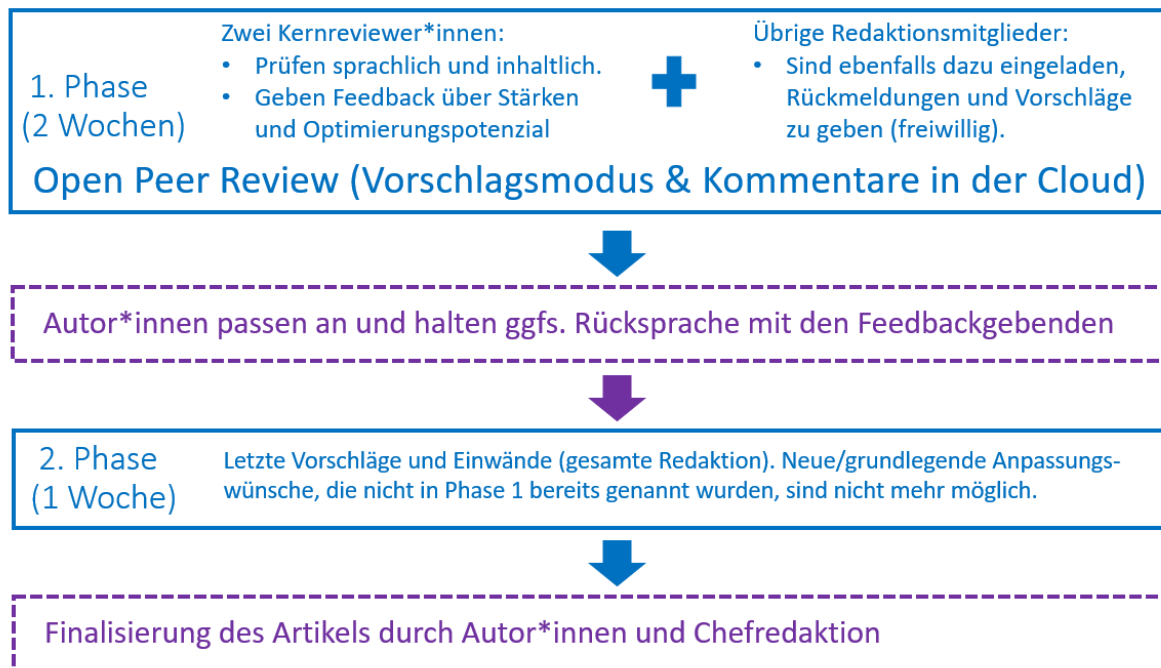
1. Phase
(2 Wochen)

Zwei Kernreviewer*innen:
• Prüfen sprachlich und inhaltlich.
• Geben Feedback über Stärken und Optimierungspotenzial

Übrige Redaktionsmitglieder:
• Sind ebenfalls dazu eingeladen, Rückmeldungen und Vorschläge zu geben (freiwillig).

Open Peer Review (Vorschlagsmodus & Kommentare in der Cloud)

Autor*innen passen an und halten ggfs. Rücksprache mit den Feedbackgebenden

2. Phase
(1 Woche)

Letzte Vorschläge und Einwände (gesamte Redaktion). Neue/grundlegende Anpassungswünsche, die nicht in Phase 1 bereits genannt wurden, sind nicht mehr möglich.

Finalisierung des Artikels durch Autor*innen und Chefredaktion